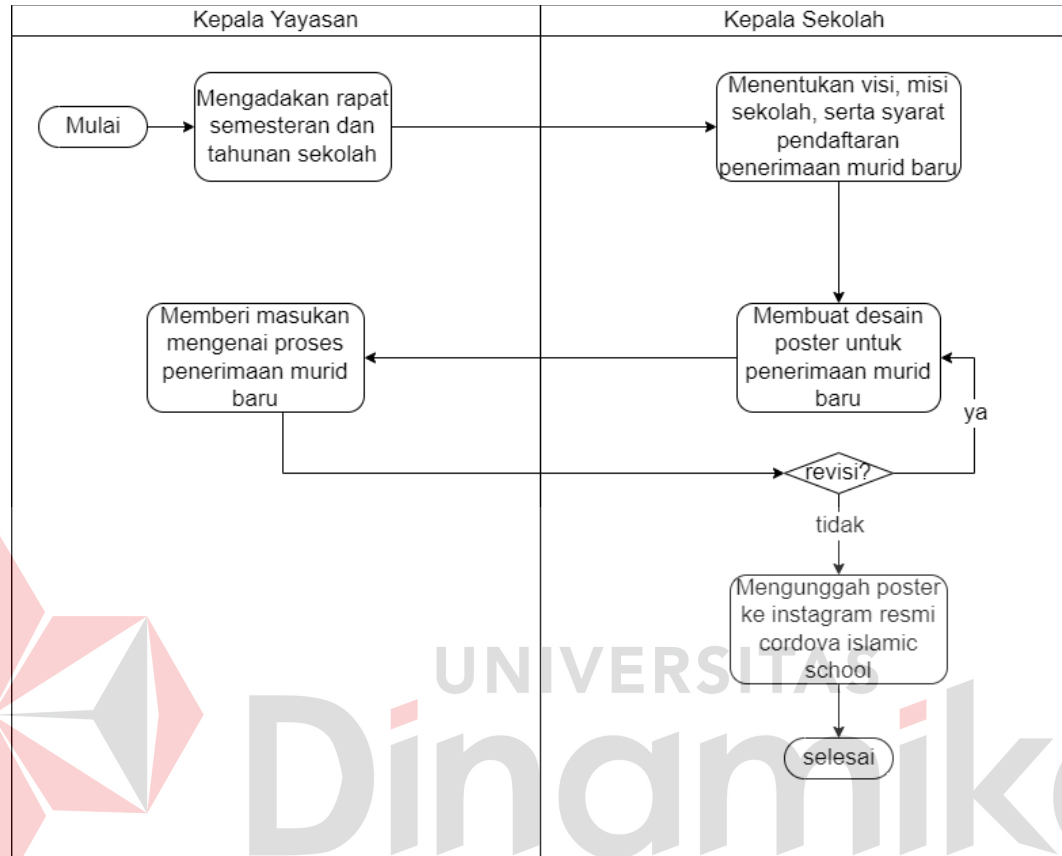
Kepala Yayasan

Kepala Sekolah

Mulai

Mengadakan rapat semesteran dan tahunan sekolah

Menentukan visi, misi sekolah, serta syarat pendaftaran penerimaan murid baru

Memberi masukan mengenai proses penerimaan murid baru

Membuat desain poster untuk penerimaan murid baru

ya

revisi?

tidak

Mengunggah poster ke instagram resmi cordova islamic school

selesai

UNIVERSITAS

Dinamika